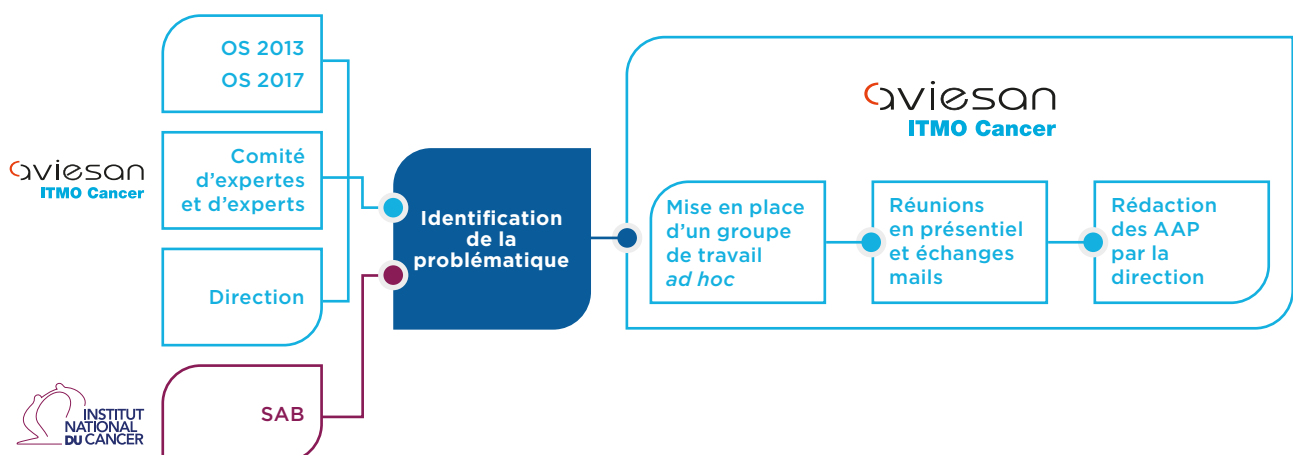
aviesan
ITMO Cancer

OS 2013
OS 2017

Comité d'expertes et d'experts

Direction

INSTITUT NATIONAL DU CANCER

SAB

Identification de la problématique

aviesan
ITMO Cancer

Mise en place d'un groupe de travail *ad hoc*

Réunions en présentiel et échanges mails

Rédaction des AAP par la direction